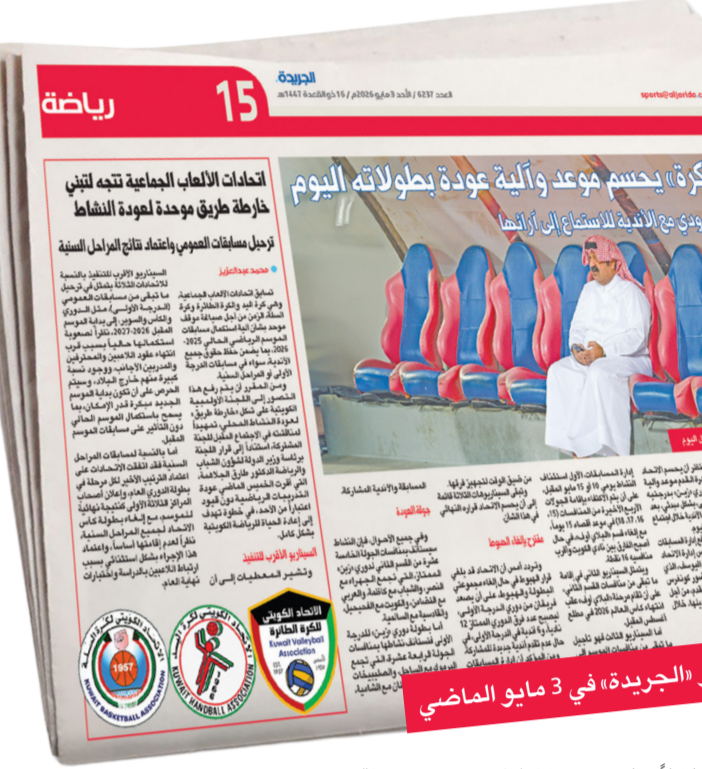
الجريدة
العدد 6237 / الأحد 3 مايو 2026م / 16 ذو القعدة 1447هـ
sport@aljarida.c
15
رياضة

كرة» يحسم موعد وآلية عودة بطولاته اليوم
ودي مع الأندية للاستماع إلى آرائها

اتحادات الألعاب الجماعية تتجه لتبني خارطة طريق موحدة لعودة النشاط
ترحيل مسابقات العمومي واعتماد نتائج المراحل السنية

محمد عبدالعزيز

تضامن اتحادات الألعاب الجماعية، وهي كرة اليد والكرة الطائرة وكرة السلة، الرغبة في تبني صياغة موقف موحد بشأن آلية استكمال مسابقات الموسم الرياضي الحالي 2025-2026، بما يضمن حفظ حقوق جميع الأندية، سواء في المسابقات الدرجة الأولى أو المراحل السنية.

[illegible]

السيناريو الأقرب للتنفيذ
وتشير المعطيات إلى أن

السيناريو الأقرب للتنفيذ بالنسبة للاتحادات الثلاثة يتمثل في ترحيل ما تبقى من مسابقات العمومي (الدرجة الأولى) مثل الدوري والكأس والسوبر إلى بداية الموسم المقبل 2026-2027، نظراً لصعوبة استكمالها حالياً بسبب قرب انتهاء عقود اللاعبين والمحترفين والمدربين الأجانب، ووجود نسبة كبيرة منهم خارج البلاد.

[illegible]

أما بالنسبة لمسابقات المراحل السنية فقد اتفقت الاتحادات على اعتماد الترتيب الأخير لكل مرحلة في بطولة الدوري العام، وإعلان أصحاب المراكز الثلاثة الأولى كنتيجة نهائية للموسم.

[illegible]

جولة الحسم

مقترح بإلغاء الهبوط

الأتحاد الكويتي للكرة الطائرة
Kuwait Volleyball Association
الاتحاد الكويتي لكرة اليد
KUWAIT HANDBALL ASSOCIATION
الاتحاد الكويتي لكرة السلة
1957
KUWAIT BASKETBALL ASSOCIATION

«الجريدة» في 3 مايو الماضي